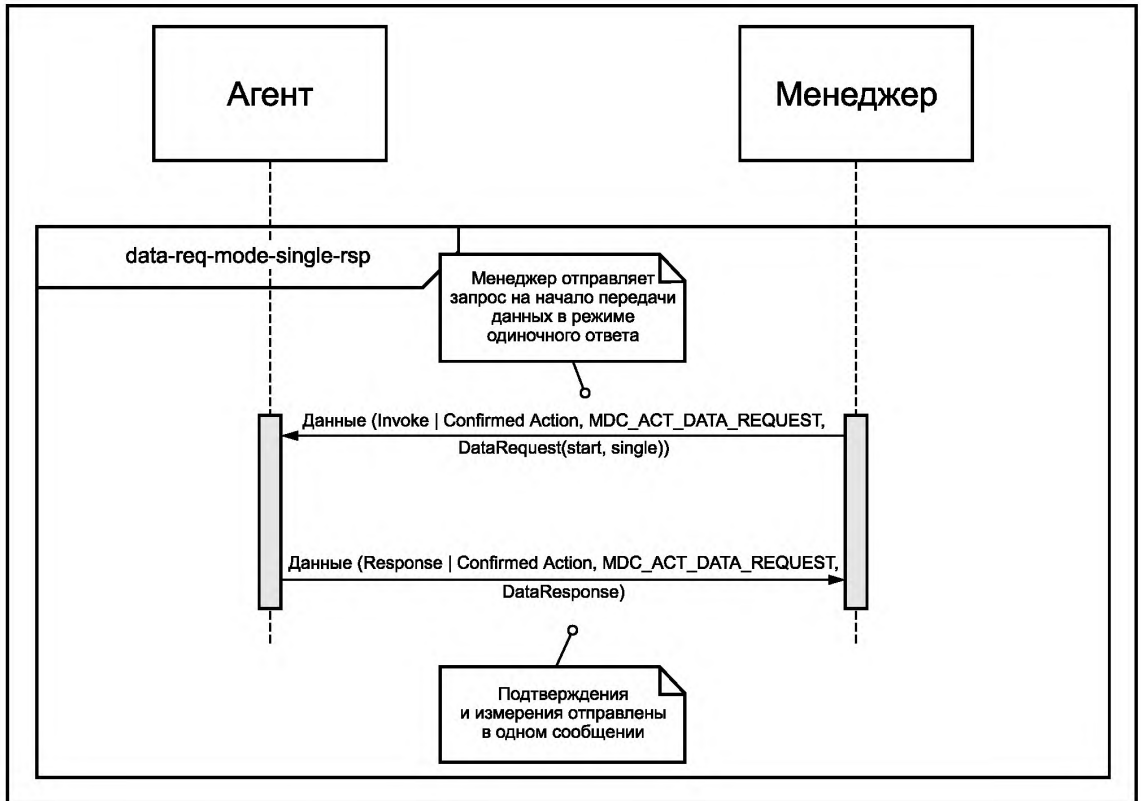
Агент

Менеджер

data-req-mode-single-rsp

Менеджер отправляет запрос на начало передачи данных в режиме одиночного ответа

Данные (Invoke | Confirmed Action, MDC_ACT_DATA_REQUEST, DataRequest(start, single))

Данные (Response | Confirmed Action, MDC_ACT_DATA_REQUEST, DataResponse)

Подтверждения и измерения отправлены в одном сообщении